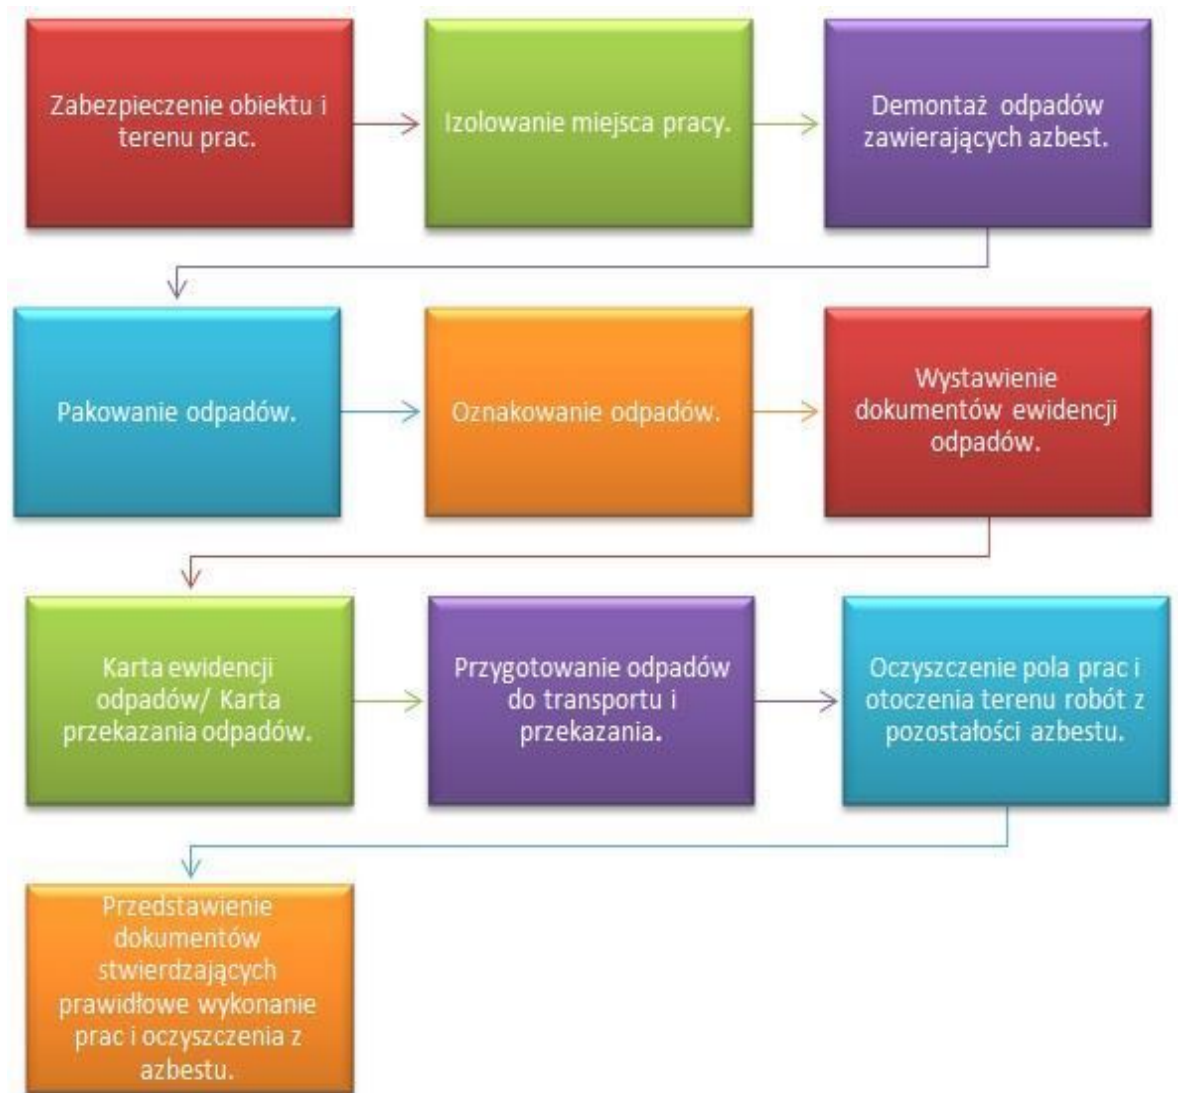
Zabezpieczenie obiektu i terenu prac.

Izolowanie miejsca pracy.

Demontaż odpadów zawierających azbest.

Pakowanie odpadów.

Oznakowanie odpadów.

Wystawienie dokumentów ewidencji odpadów.

Karta ewidencji odpadów/ Karta przekazania odpadów.

Przygotowanie odpadów do transportu i przekazania.

Oczyszczenie pola prac i otoczenia terenu robót z pozostałości azbestu.

Przedstawienie dokumentów stwierdzających prawidłowe wykonanie prac i oczyszczenia z azbestu.